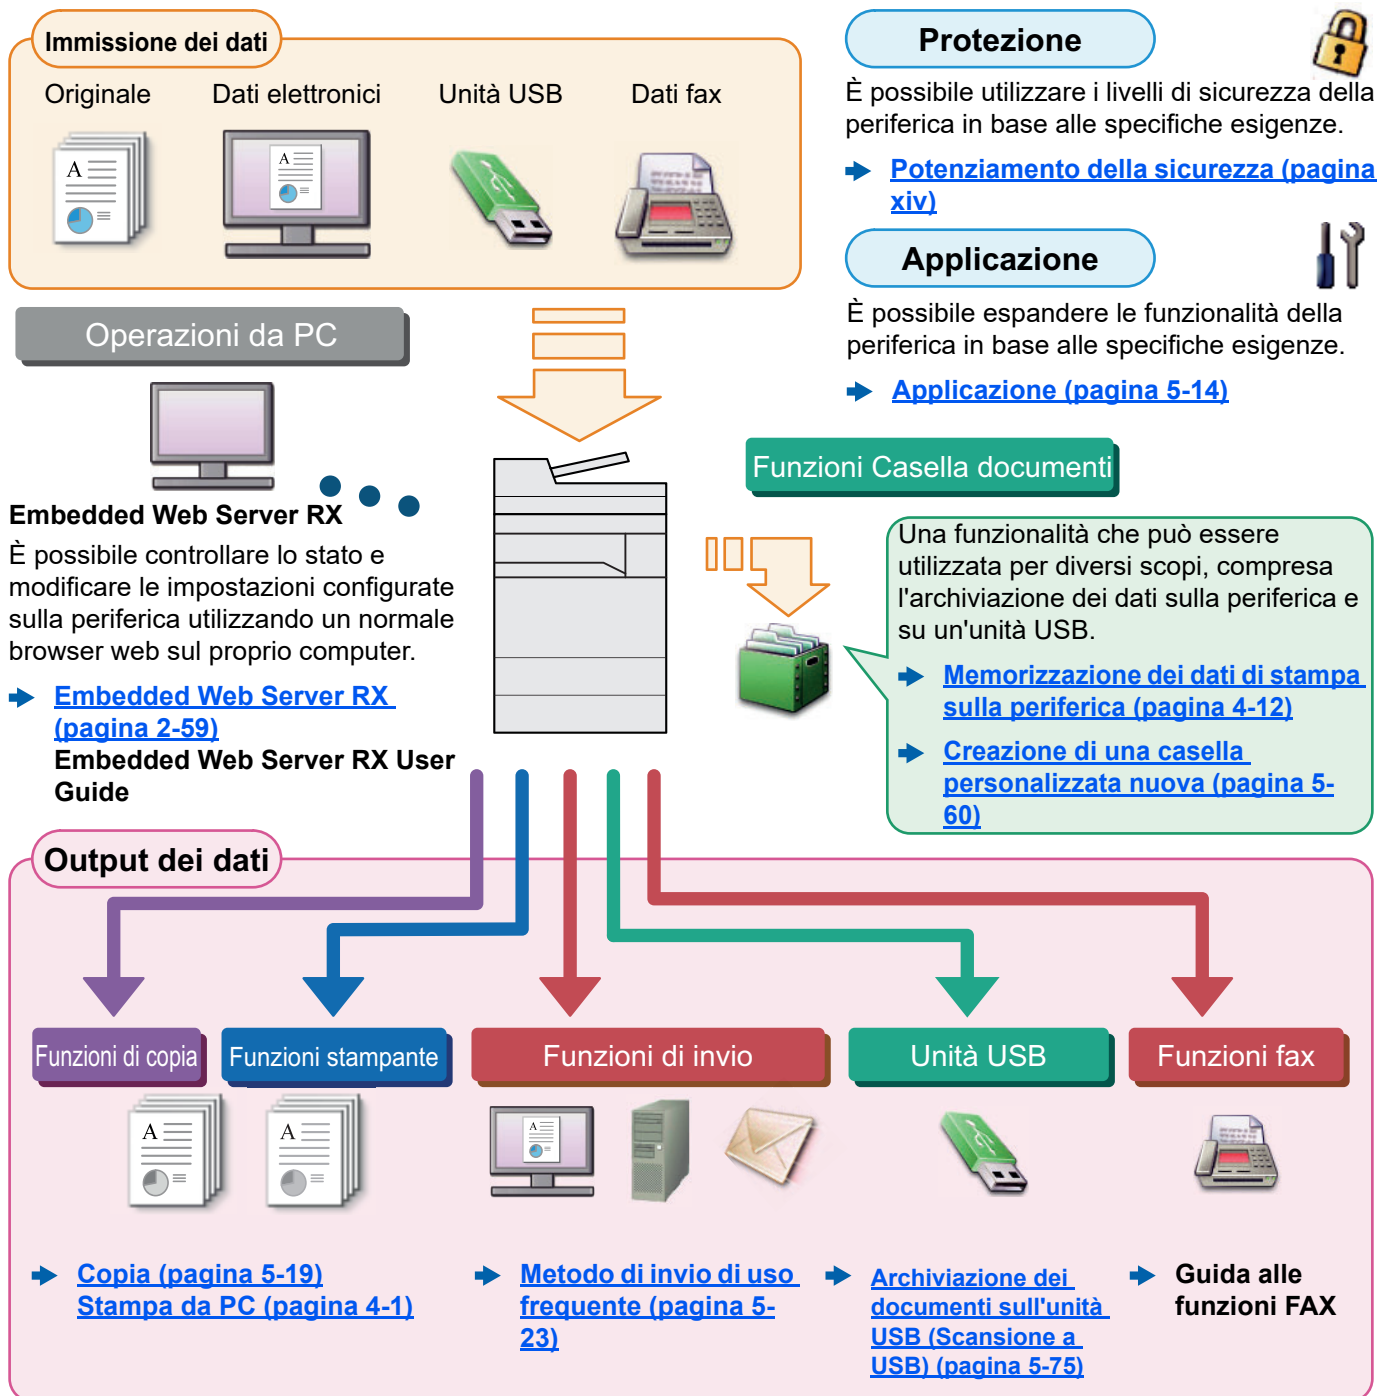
Immissione dei dati

Originale

Dati elettronici

Unità USB

Dati fax

Protezione

È possibile utilizzare i livelli di sicurezza della periferica in base alle specifiche esigenze.

Potenziamento della sicurezza (pagina xiv)

Applicazione

È possibile espandere le funzionalità della periferica in base alle specifiche esigenze.

Applicazione (pagina 5-14)

Operazioni da PC

Embedded Web Server RX

È possibile controllare lo stato e modificare le impostazioni configurate sulla periferica utilizzando un normale browser web sul proprio computer.

Embedded Web Server RX (pagina 2-59)
Embedded Web Server RX User Guide

Funzioni Casella documenti

Una funzionalità che può essere utilizzata per diversi scopi, compresa l'archiviazione dei dati sulla periferica e su un'unità USB.

Memorizzazione dei dati di stampa sulla periferica (pagina 4-12)

Creazione di una casella personalizzata nuova (pagina 5-60)

Output dei dati

Funzioni di copia

Funzioni stampante

Funzioni di invio

Unità USB

Funzioni fax

Copia (pagina 5-19)
Stampa da PC (pagina 4-1)

Metodo di invio di uso frequente (pagina 5-23)

Archiviazione dei documenti sull'unità USB (Scansione a USB) (pagina 5-75)

Guida alle funzioni FAX